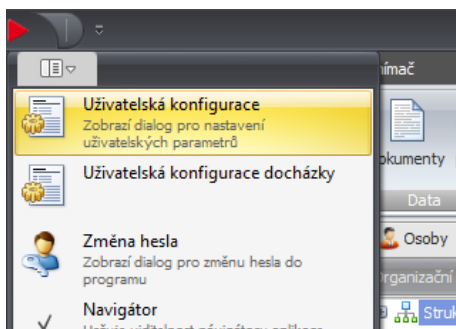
Uživatelská konfigurace
Zobrazí dialog pro nastavení uživatelských parametrů

Uživatelská konfigurace docházky

Změna hesla
Zobrazí dialog pro změnu hesla do programu

Navigátor
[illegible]

nímač
okumenty
Data
Osoby
Organizační
Struk